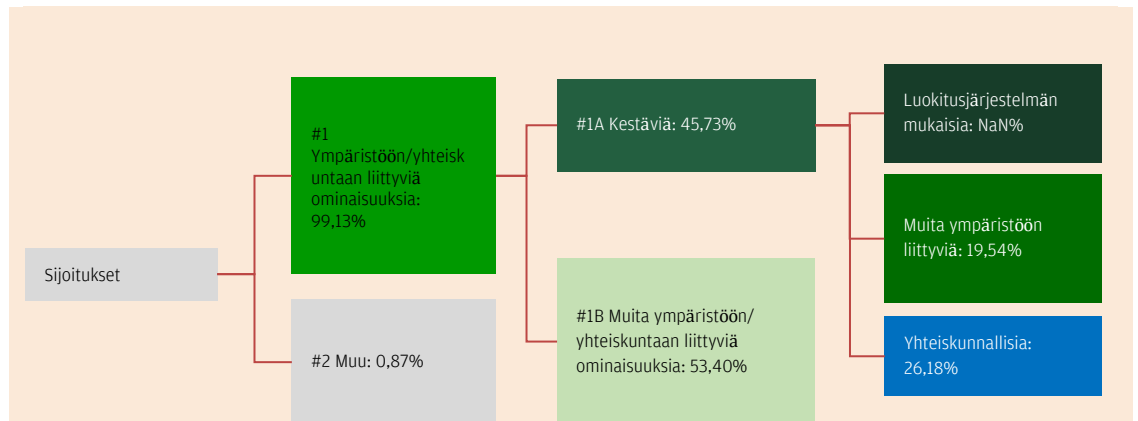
Sijoitukset

#1 Ympäristöön/yhteiskuntaan liittyviä ominaisuuksia: 99,13%

#2 Muu: 0,87%

#1A Kestäviä: 45,73%

#1B Muita ympäristöön/yhteiskuntaan liittyviä ominaisuuksia: 53,40%

Luokitusjärjestelmän mukaisia: NaN%

Muita ympäristöön liittyviä: 19,54%

Yhteiskunnallisia: 26,18%